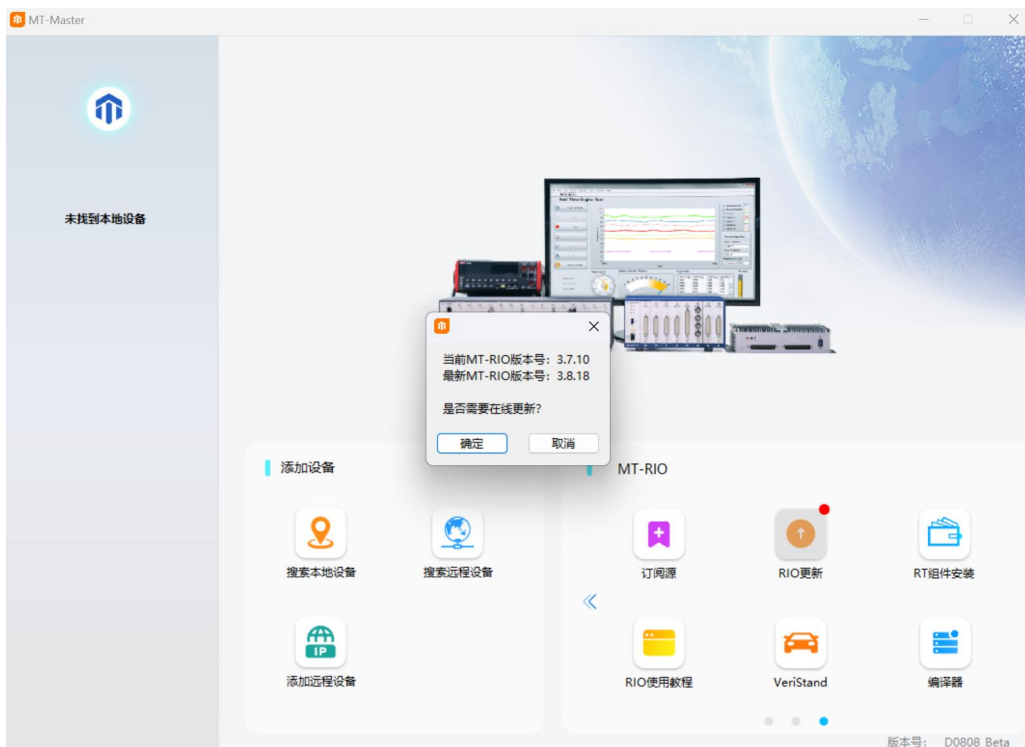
MT-Master

未找到本地设备

当前MT-RIO版本号：3.7.10
最新MT-RIO版本号：3.8.18

是否需要在线更新？

确定 取消

添加设备

搜索本地设备

搜索远程设备

IP
添加远程设备

MT-RIO

订阅源

RIO更新

RT组件安装

RIO使用教程

VeriStand

编译器

版本号： D0808 Beta